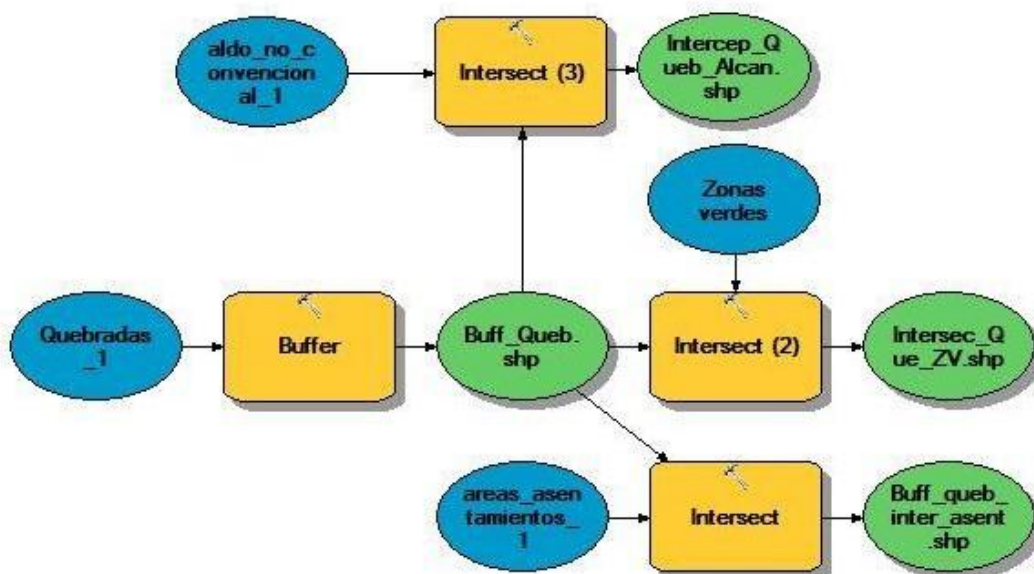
aldo_no_convencional_1

Intersect (3)

Intercep_Queb_Alcan.shp

Zonas verdes

Quebradas_1

Buffer

Buff_Queb.shp

Intersect (2)

Intersec_Que_ZV.shp

areas_asentamientos_1

Intersect

Buff_queb_inter_asent.shp